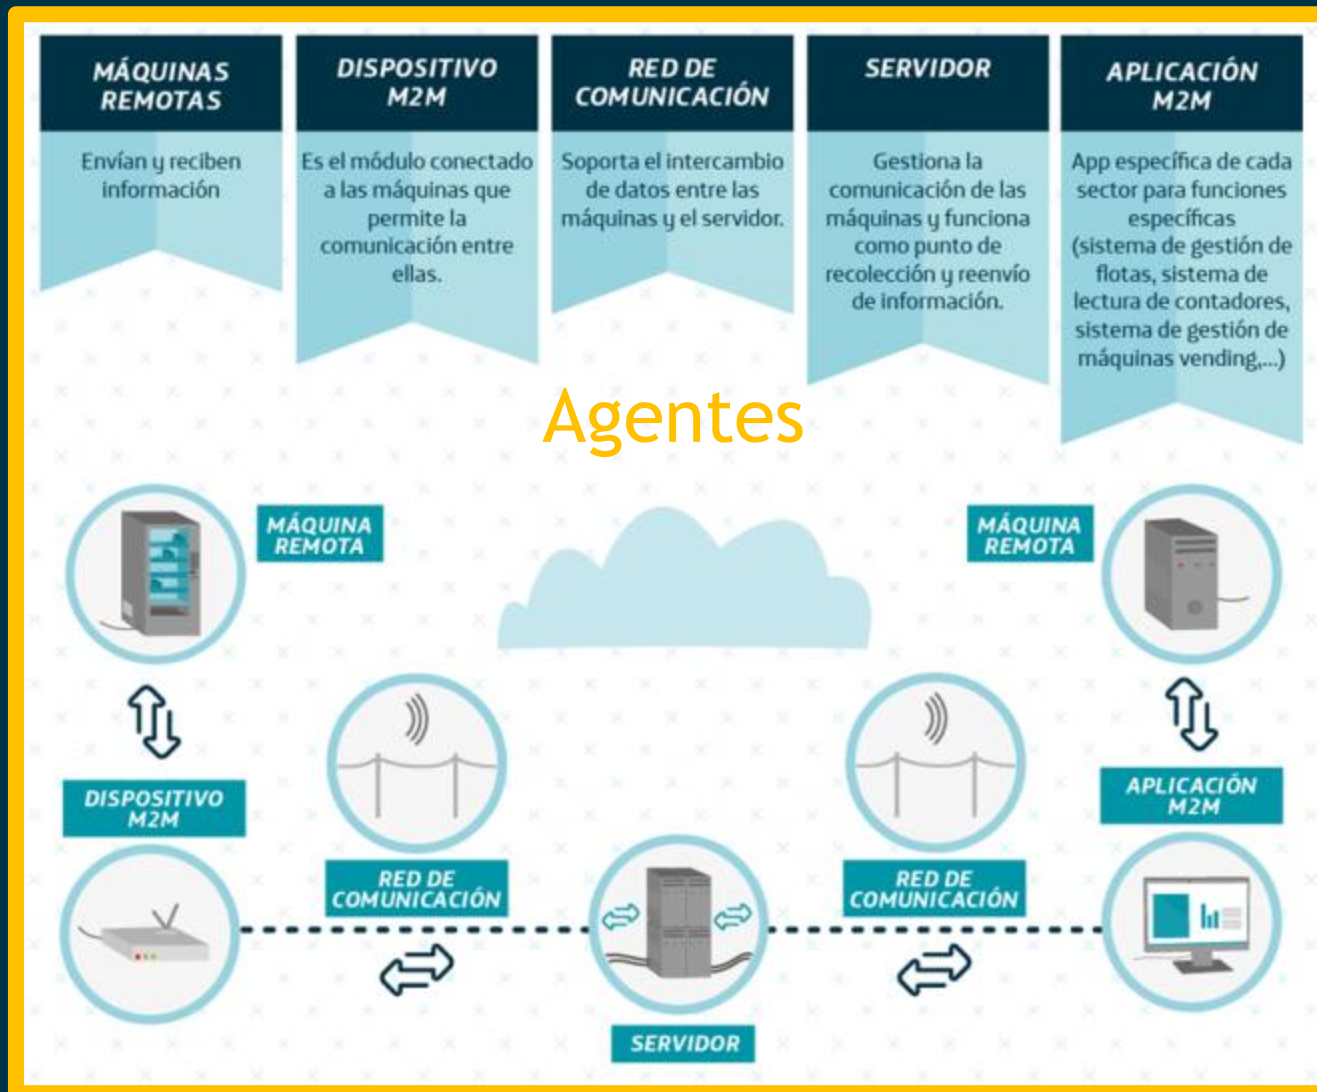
MÁQUINAS REMOTAS

Envían y reciben información

DISPOSITIVO M2M

Es el módulo conectado a las máquinas que permite la comunicación entre ellas.

RED DE COMUNICACIÓN

Soporta el intercambio de datos entre las máquinas y el servidor.

SERVIDOR

Gestiona la comunicación de las máquinas y funciona como punto de recolección y reenvío de información.

APLICACIÓN M2M

App específica de cada sector para funciones específicas (sistema de gestión de flotas, sistema de lectura de contadores, sistema de gestión de máquinas vending,...)

Agentes

MÁQUINA REMOTA

MÁQUINA REMOTA

DISPOSITIVO M2M

APLICACIÓN M2M

RED DE COMUNICACIÓN

RED DE COMUNICACIÓN

SERVIDOR